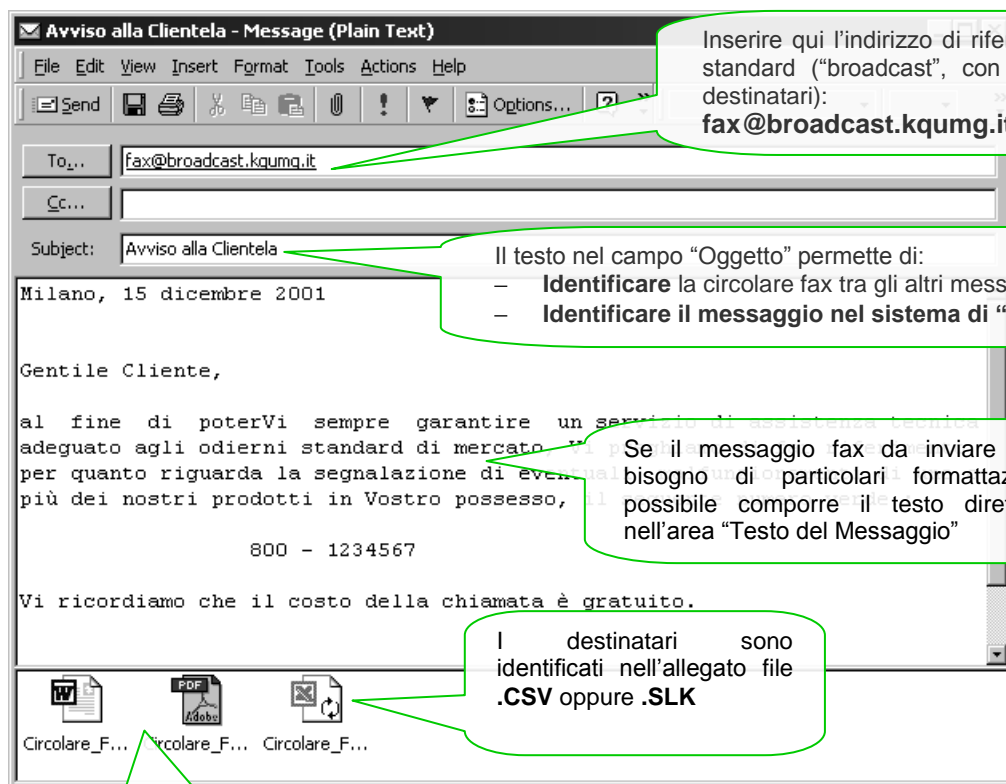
Avviso alla Clientela - Message (Plain Text)

File Edit View Insert Format Tools Actions Help

Send Options...

Inserire qui l'indirizzo di rife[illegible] standard ("broadcast", con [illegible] destinatari):
**fax@broadcast.kqumg.i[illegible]**

To... fax@broadcast.kqumg.it

Cc...

Subject: Avviso alla Clientela

Il testo nel campo "Oggetto" permette di:
– **Identificare** la circolare fax tra gli altri mess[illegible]
– **Identificare il messaggio nel sistema di "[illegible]**

Milano, 15 dicembre 2001

Gentile Cliente,

al fine di poterVi sempre garantire un servizio di assistenza tecnica adeguato agli odierni standard di mercato, Vi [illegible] per quanto riguarda la segnalazione di eventuali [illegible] più dei nostri prodotti in Vostro possesso, il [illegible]

800 - 1234567

Vi ricordiamo che il costo della chiamata è gratuito.

Se il messaggio fax da inviare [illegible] bisogno di particolari formattaz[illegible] possibile comporre il testo dire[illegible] nell'area "Testo del Messaggio"

I destinatari sono identificati nell'allegato file **.CSV** oppure **.SLK**

Circolare_F... Circolare_F... Circolare_F...